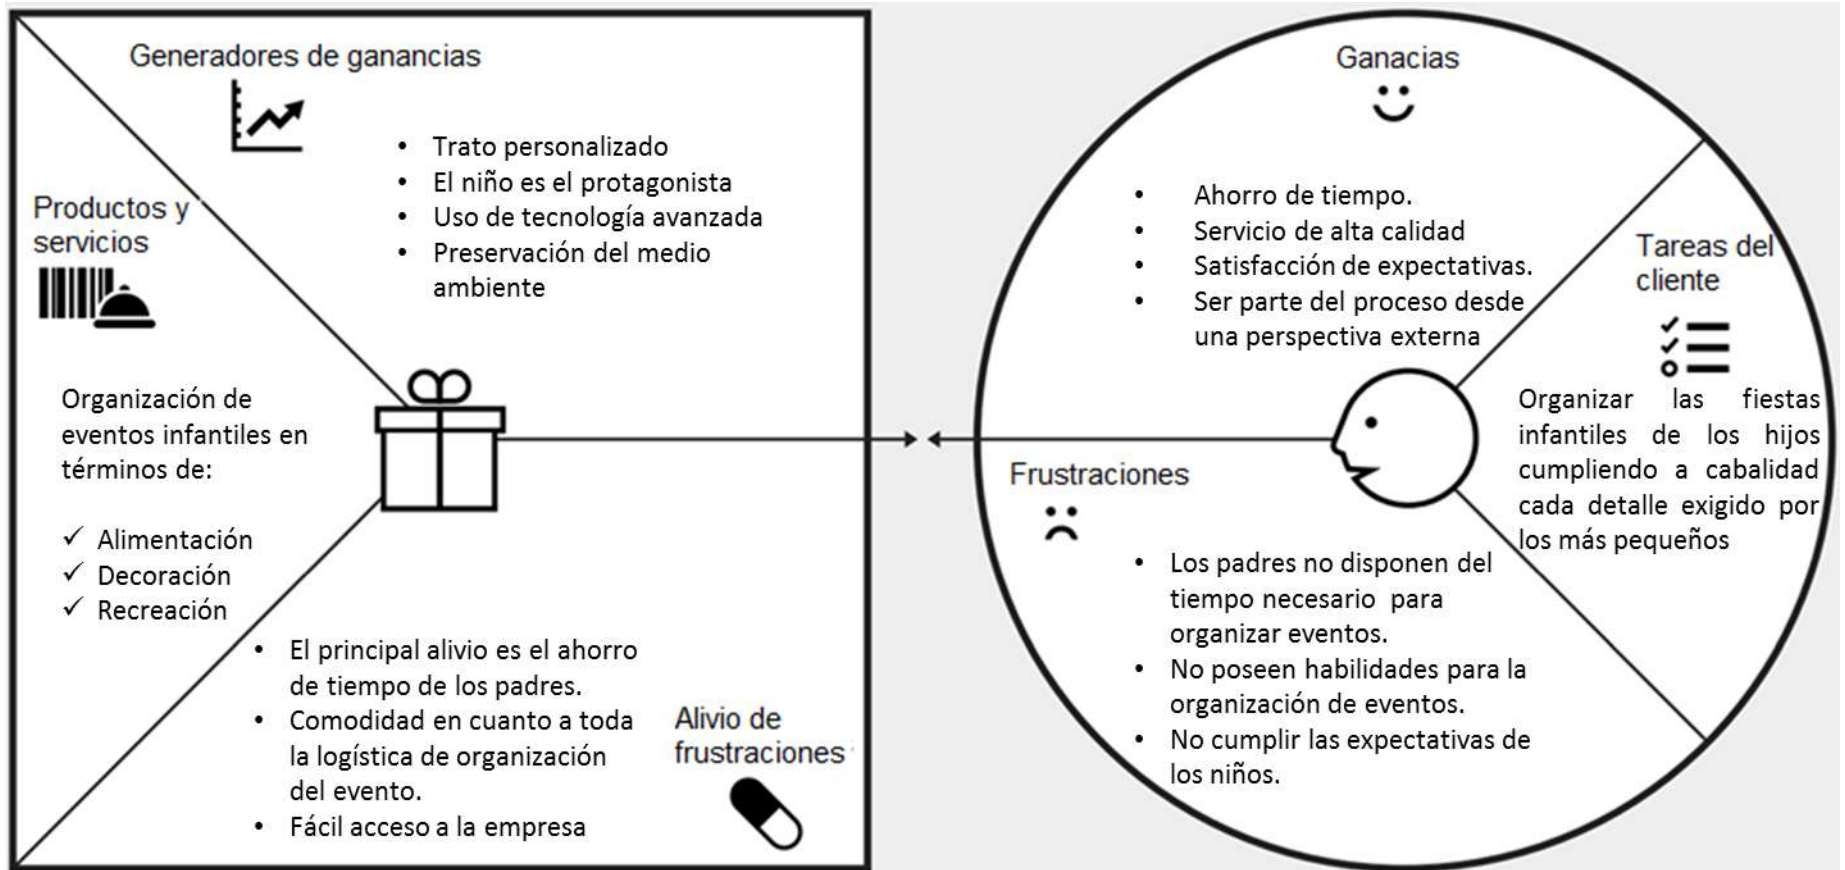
Generadores de ganancias

- Trato personalizado
- El niño es el protagonista
- Uso de tecnología avanzada
- Preservación del medio ambiente

Productos y servicios

Organización de eventos infantiles en términos de:

✓ Alimentación
✓ Decoración
✓ Recreación

- El principal alivio es el ahorro de tiempo de los padres.
- Comodidad en cuanto a toda la logística de organización del evento.
- Fácil acceso a la empresa

Alivio de frustraciones

Ganacias

- Ahorro de tiempo.
- Servicio de alta calidad
- Satisfacción de expectativas.
- Ser parte del proceso desde una perspectiva externa

Tareas del cliente

Organizar las fiestas infantiles de los hijos cumpliendo a cabalidad cada detalle exigido por los más pequeños

Frustraciones

- Los padres no disponen del tiempo necesario para organizar eventos.
- No poseen habilidades para la organización de eventos.
- No cumplir las expectativas de los niños.